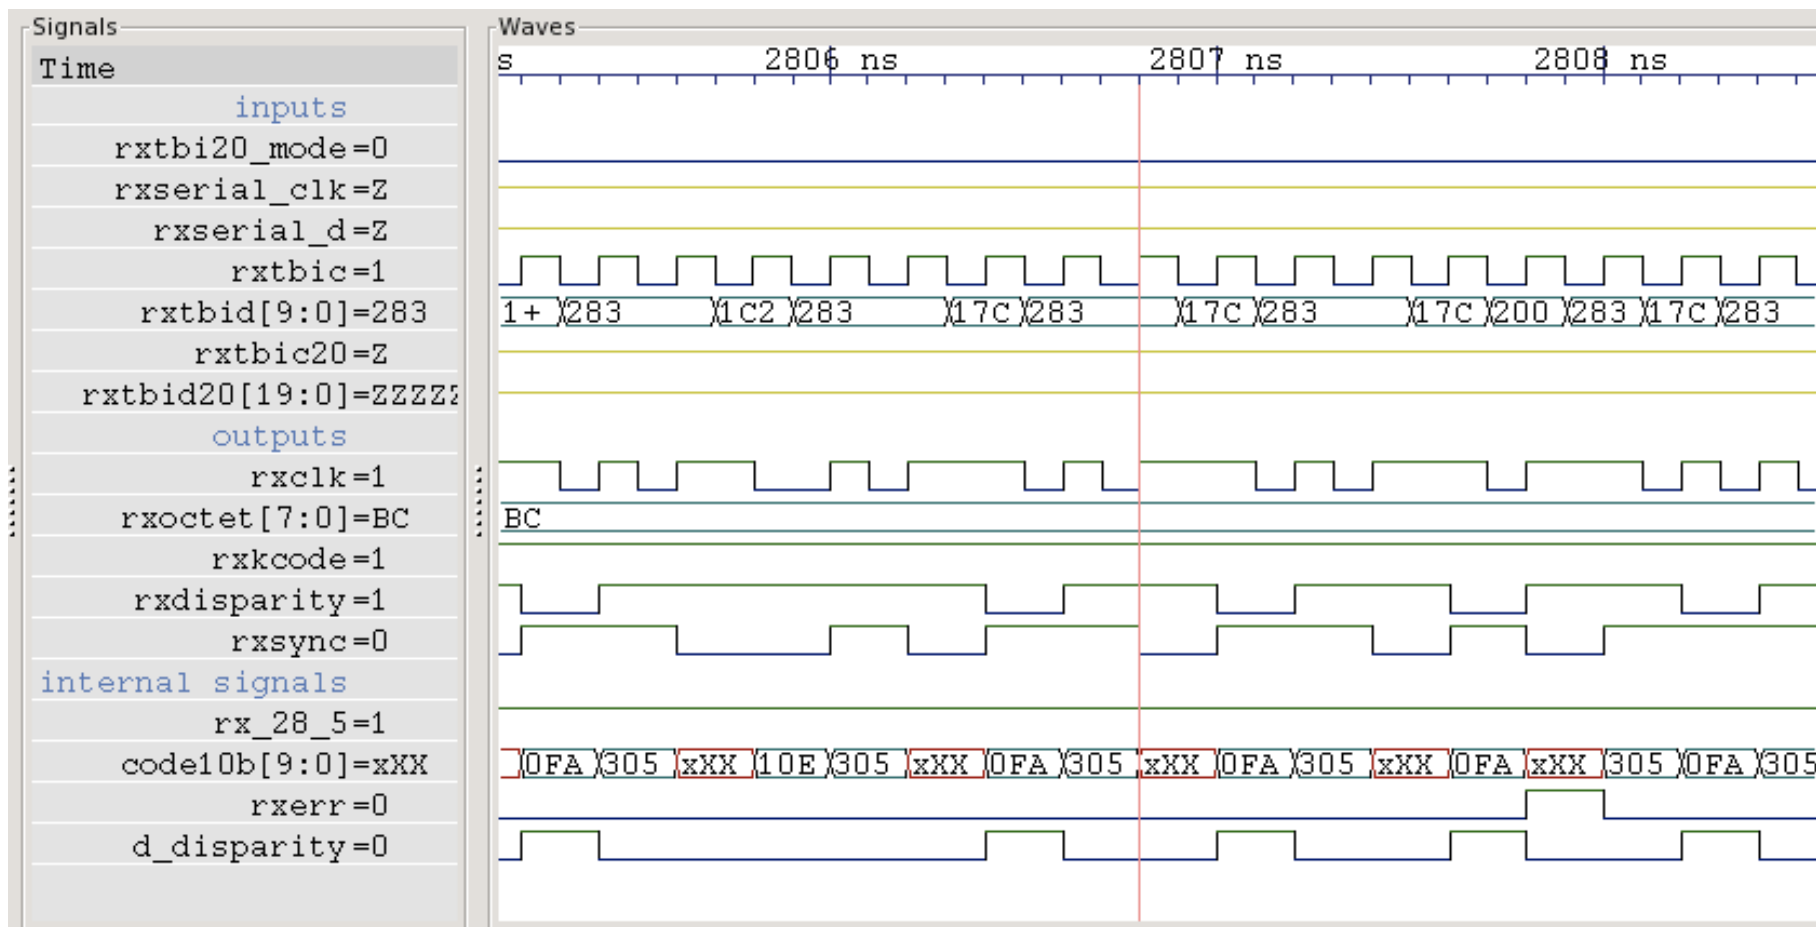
Signals
Time
inputs
rxtbi20_mode=0
rxserial_clk=Z
rxserial_d=Z
rxtbic=1
rxtbid[9:0]=283
rxtbic20=Z
rxtbid20[19:0]=ZZZZ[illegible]
outputs
rxclk=1
rxoctet[7:0]=BC
rxkcode=1
rxdisparity=1
rxsync=0
internal signals
rx_28_5=1
code10b[9:0]=xXX
rxerr=0
d_disparity=0

Waves
s 2806 ns 2807 ns 2808 ns

1+ 283 1C2 283 17C 283 17C 283 17C 200 283 17C 283

BC

0FA 305 xXX 10E 305 xXX 0FA 305 xXX 0FA 305 xXX 0FA xXX 305 0FA 305